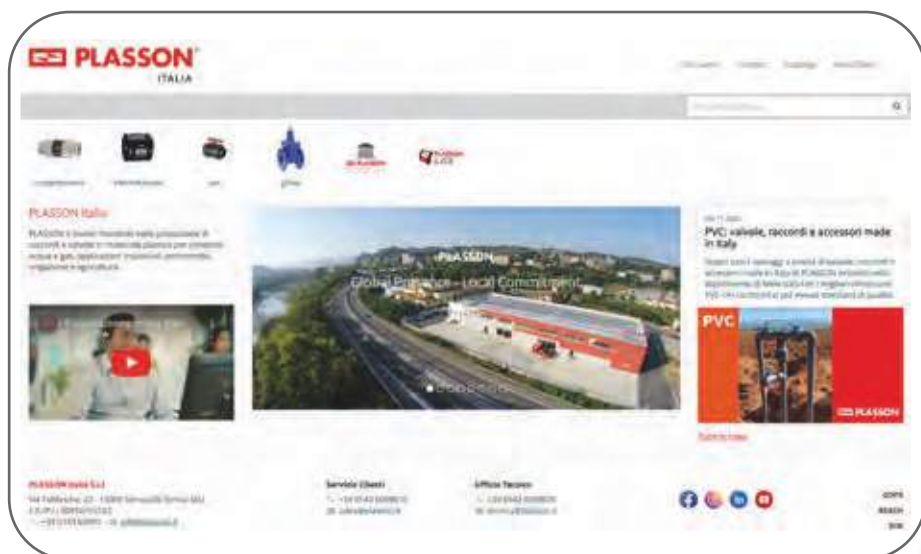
PLASSON
ITALIA

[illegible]

PLASSON Italia

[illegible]

PLASSON
Global Presence - Local Commitment

PVC: valvole, raccordi e accessori made in Italy

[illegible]

PVC

PLASSON

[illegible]

PLASSON Italia S.r.l.
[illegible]

Servizio Clienti
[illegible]

Ufficio Tecnico
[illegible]

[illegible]